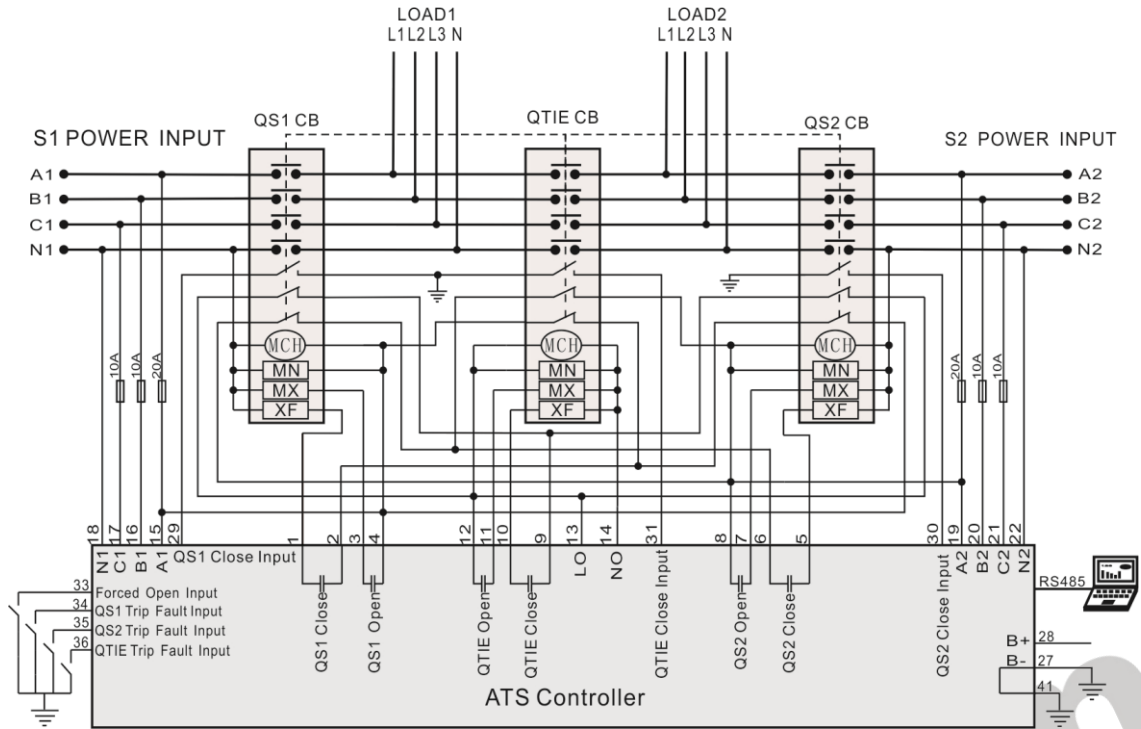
LOAD1
L1 L2 L3 N

LOAD2
L1 L2 L3 N

S1 POWER INPUT

QS1 CB

QTIE CB

QS2 CB

S2 POWER INPUT

A1
B1
C1
N1

A2
B2
C2
N2

MCH
MN
MX
XF

MCH
MN
MX
XF

MCH
MN
MX
XF

10A 10A 20A

20A 10A 10A

18 17 16 15 29
N1 C1 B1 A1
QS1 Close Input

1 2 3 4
QS1 Close
QS1 Open

12 11 10 9
QTIE Open
QTIE Close

13 14
LO
NO

31
QTIE Close Input

8 7 6 5
QS2 Open
QS2 Close

30
QS2 Close Input

19 20 21 22
A2 B2 C2 N2

33 Forced Open Input
34 QS1 Trip Fault Input
35 QS2 Trip Fault Input
36 QTIE Trip Fault Input

RS485

B+ 28
B- 27
41

ATS Controller